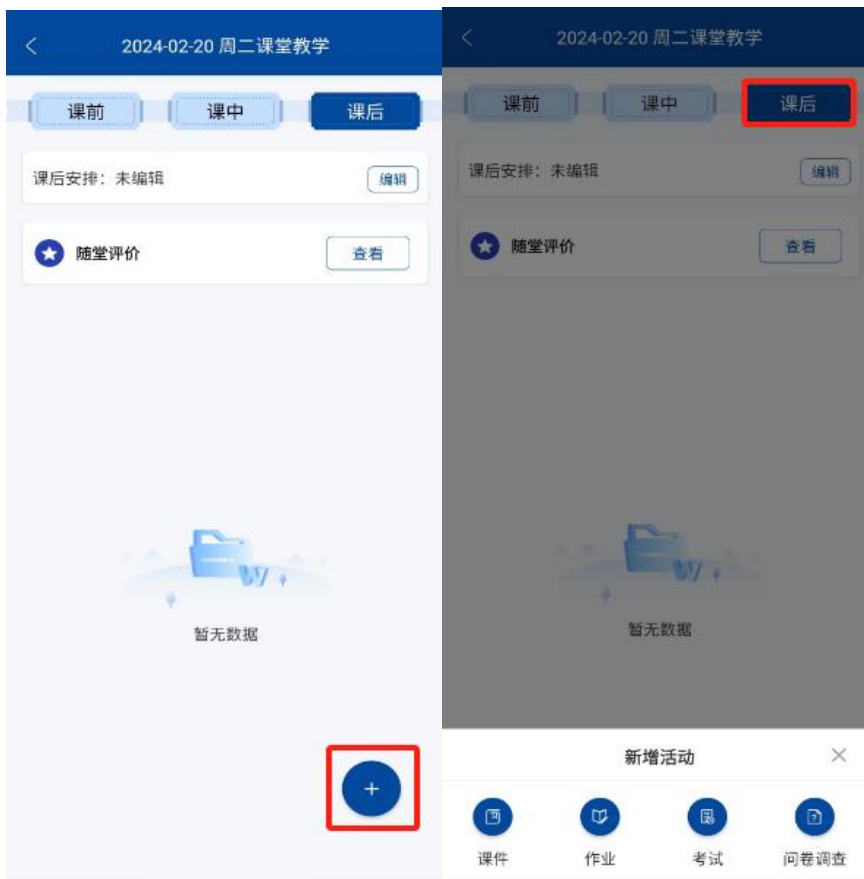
2024-02-20 周二课堂教学

课前 课中 课后

课后安排：未编辑 编辑

随堂评价 查看

暂无数据

+

2024-02-20 周二课堂教学

课前 课中 课后

课后安排：未编辑 编辑

随堂评价 查看

暂无数据

新增活动

课件 作业 考试 问卷调查